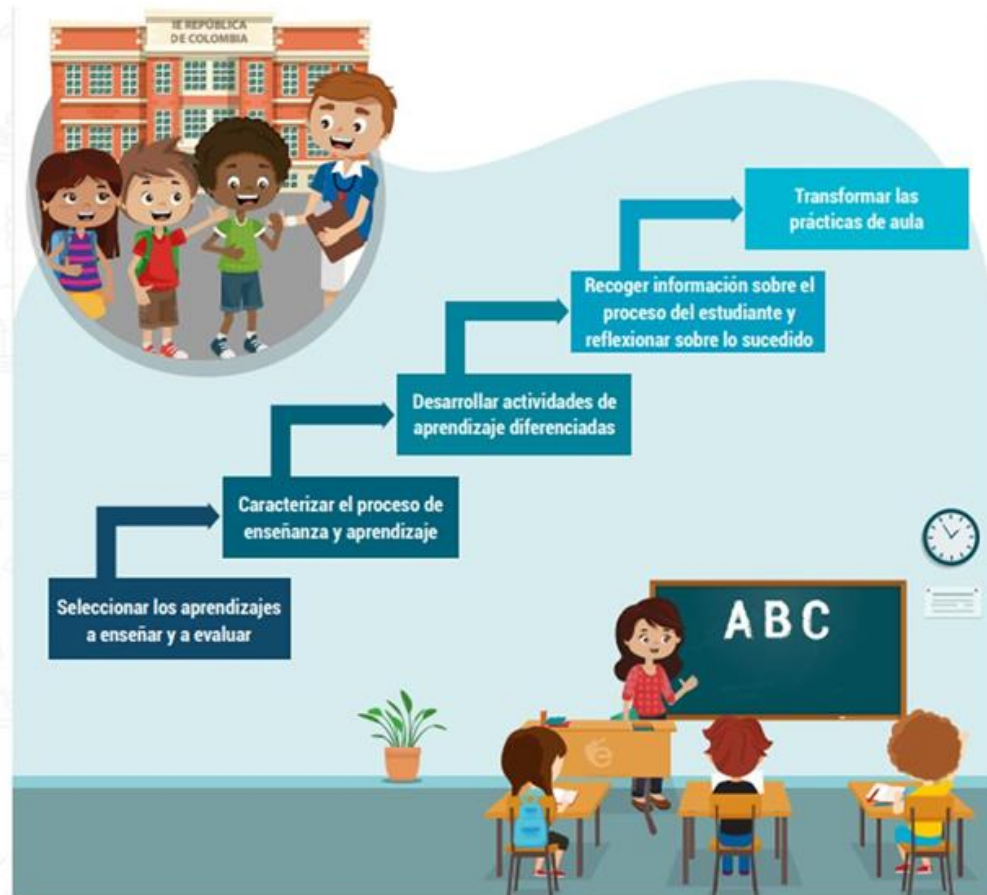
IE REPÚBLICA DE COLOMBIA

Transformar las prácticas de aula

Recoger información sobre el proceso del estudiante y reflexionar sobre lo sucedido

Desarrollar actividades de aprendizaje diferenciadas

Caracterizar el proceso de enseñanza y aprendizaje

Seleccionar los aprendizajes a enseñar y a evaluar

ABC